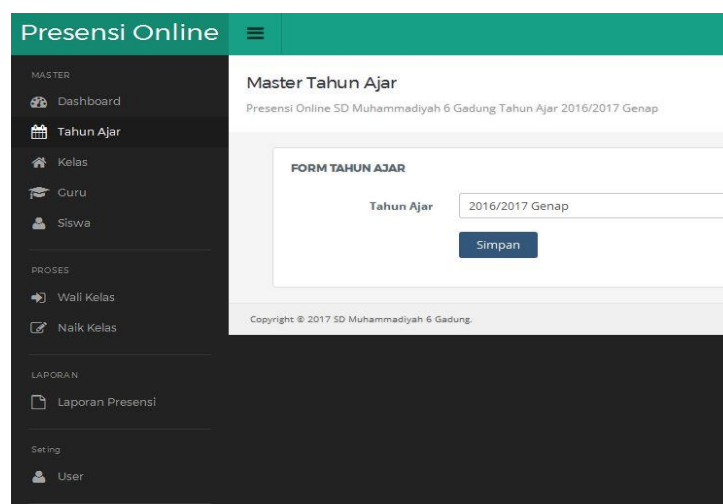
Presensi Online

MASTER

Dashboard

Tahun Ajar

Kelas

Guru

Siswa

PROSES

Wali Kelas

Naik Kelas

LAPORAN

Laporan Presensi

Seting

User

Master Tahun Ajar

Presensi Online SD Muhammadiyah 6 Gadung Tahun Ajar 2016/2017 Genap

FORM TAHUN AJAR

Tahun Ajar | 2016/2017 Genap

Simpan

Copyright © 2017 SD Muhammadiyah 6 Gadung.